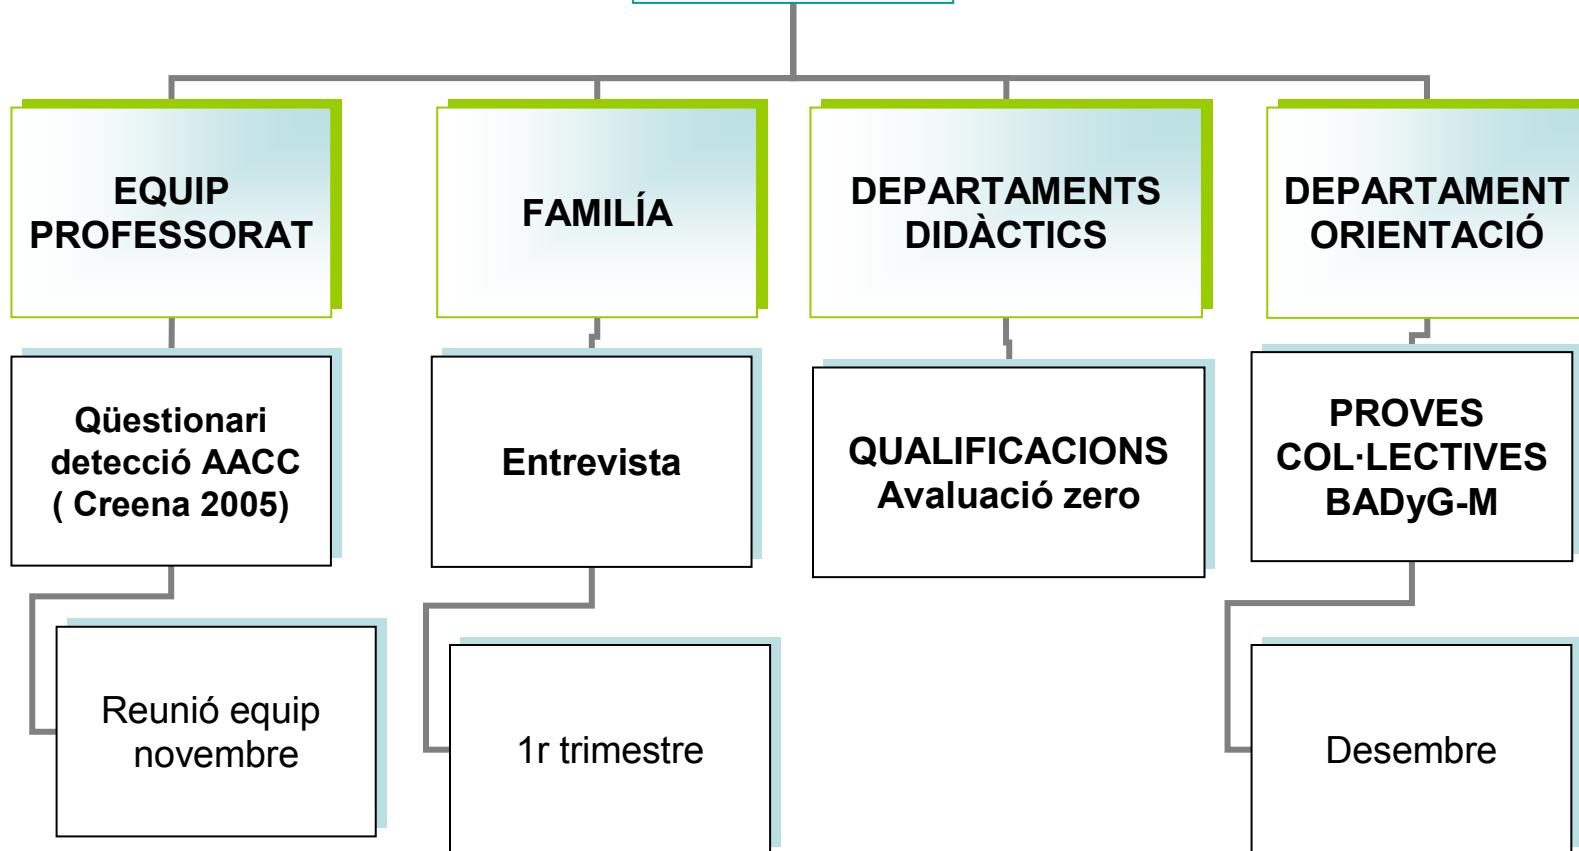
EQUIP PROFESSORAT

FAMILÍA

DEPARTAMENTS DIDÀCTICS

DEPARTAMENT ORIENTACIÓ

Qüestionari detecció AACC ( Creena 2005)

Entrevista

QUALIFICACIONS Avaluació zero

PROVES COL·LECTIVES BADyG-M

Reunió equip novembre

1r trimestre

Desembre